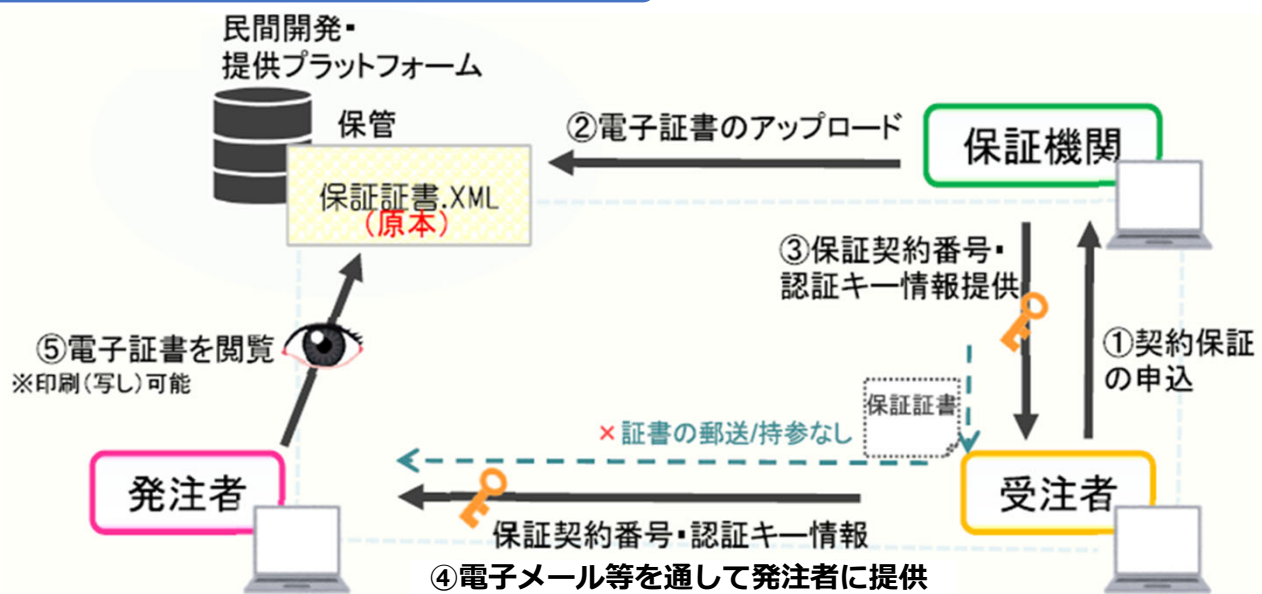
民間開発・
提供プラットフォーム

保管

保証証書.XML
（原本）

②電子証書のアップロード

保証機関

③保証契約番号・
認証キー情報提供

①契約保証
の申込

⑤電子証書を閲覧
※印刷（写し）可能

保証証書

× 証書の郵送/持参なし

発注者

受注者

保証契約番号・認証キー情報

④電子メール等を通して発注者に提供